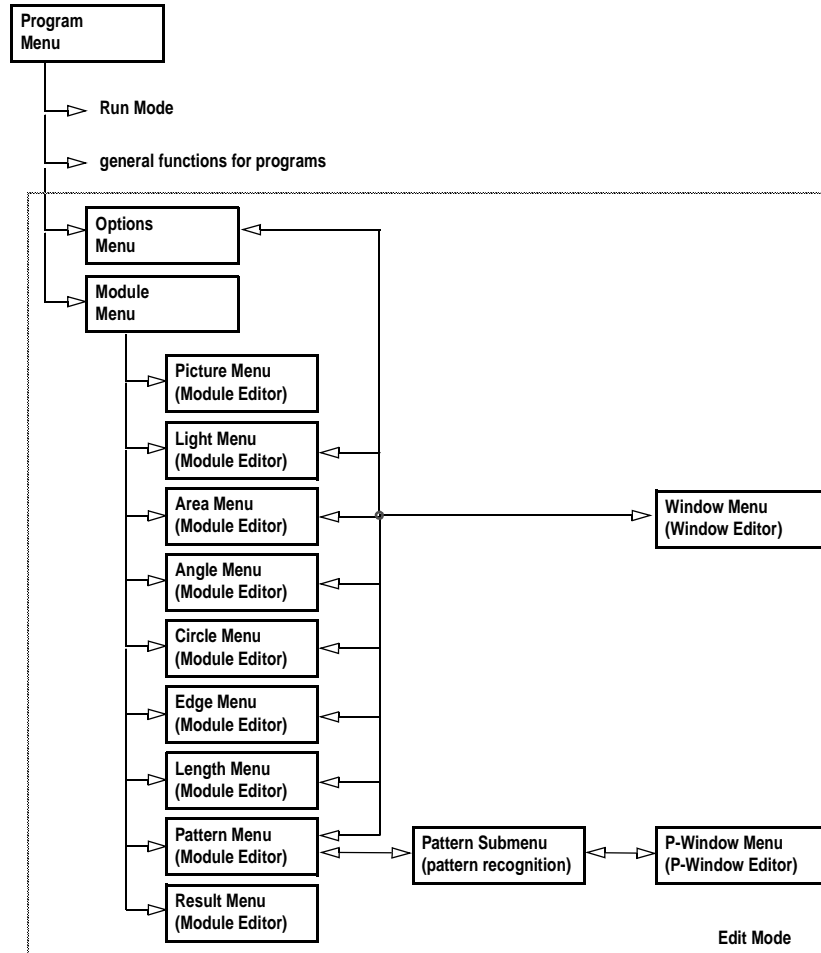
Program Menu

Run Mode

general functions for programs

Options Menu

Module Menu

Picture Menu (Module Editor)

Light Menu (Module Editor)

Area Menu (Module Editor)

Window Menu (Window Editor)

Angle Menu (Module Editor)

Circle Menu (Module Editor)

Edge Menu (Module Editor)

Length Menu (Module Editor)

Pattern Menu (Module Editor)

Pattern Submenu (pattern recognition)

P-Window Menu (P-Window Editor)

Result Menu (Module Editor)

Edit Mode